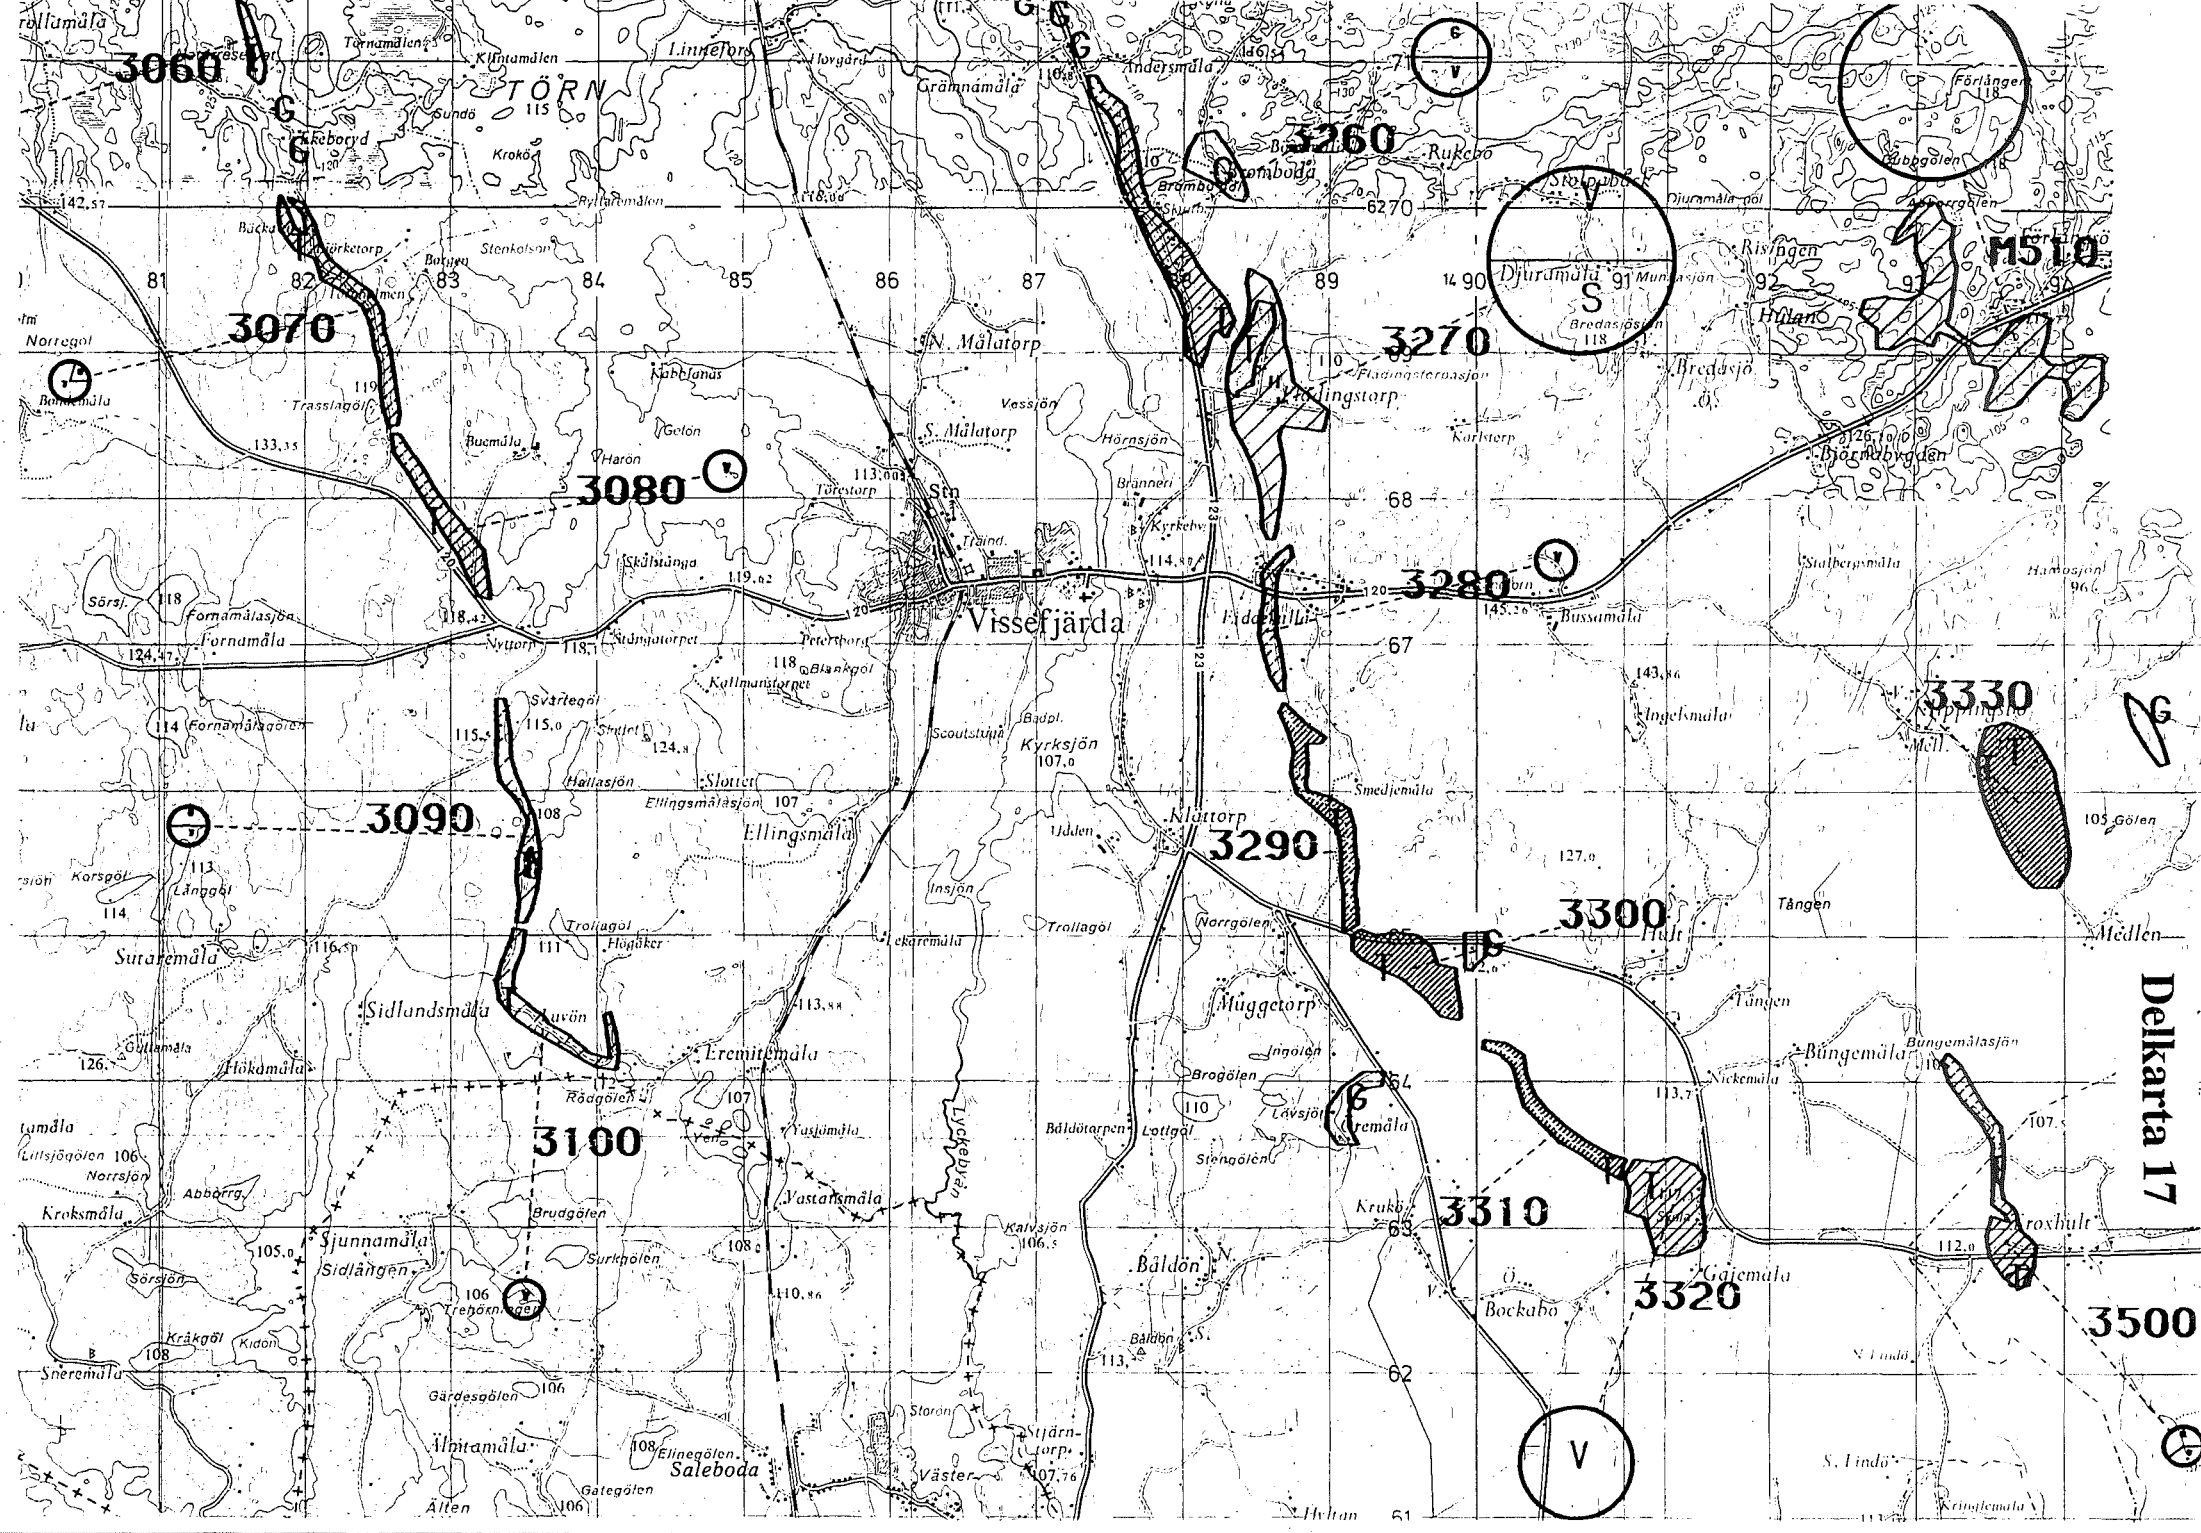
3060
Tornamålen
Klintamålen
Linnefors
Hovgård
TÖRN
115
Sundö
Ekeboryd
Krokö
G
G
G
G
Grämnamåla
Andersmåla
3260
Rukebo
Bromboda
Förlängen
6270
Djuramåla
S
91
Munkasjön
Risingen
92
M510
81
82
83
84
85
86
87
89
90
Stenkolson
Ryttaremålen
142,57
3070
Norregöl
Trasslagöl
119
133,35
N. Målatorp
Vessjön
S. Målatorp
Hörnsjön
3270
Bredasjö
Fladingstorp
Korlstorp
Björnabygden
Harön
Gelön
Bucmåla
3080
113,00
Törestorp
Stn
Bränneri
Kyrkeby
68
3280
Bussamåla
Skålstänga
119,62
Vissefjärda
114,89
145,26
Sörsj.
118
Fornamålasjön
Fornamåla
124,47
118,42
Nyttorp
Stångatorpet
Petersborg
118
Blankgöl
Kallmanstorpet
67
143,86
Ingelsmåla
3330
G
Fornamålagölen
114
Svartegöl
115,0
Slottet
124,8
Scoutstuga
Badpl.
Kyrksjön
107,0
Hallasjön
Ellingsmålasjön
107
Ellingsmåla
Smedjemåla
3090
108
Udden
Klattorp
3290
127,0
105 Gölen
113
Korsgöl
Långgöl
114
Trollagöl
Högåker
Insjön
Trollagöl
Norrgölen
3300
Hult
Tången
Medlen
Sutaremåla
116,50
Lekaremåla
Sidlandsmåla
Luvön
113,88
Muggetorp
Tången
Gullamåla
126
Hökamåla
Eremitemåla
Ingölen
Bungemåla
Bungemålasjön
Nickemåla
113,7
Brogölen
110
Lövsjön
Rödgölen
107
Yasjömåla
Båldötorpen
Lottgöl
Stengölen
107
Lillsjögölen 106
Norrsjön
3100
Abborrg.
Kroksmåla
Vastansmåla
Lyckebyån
Kalvsjön
106,5
Krukö
63
3310
Brudgölen
108
Sjunnamåla
Sidlången
105,0
Sörsjön
Surkgölen
106
Trehörningen
110,86
Båldön
Ö.
Bockabo
3320
Gajemåla
112,0
3500
Kråkgöl
Kidön
108
Sneremåla
106
Båldön
113
62
N. Lindö
Gärdesgölen
Storön
Älmtamåla
108
Elinegölen
Saleboda
Stjärntorp
107,76
Väster
V
S. Lindö
Gategölen
Älten
106
Hyltan
61
Kringlemåla
Delkarta 17